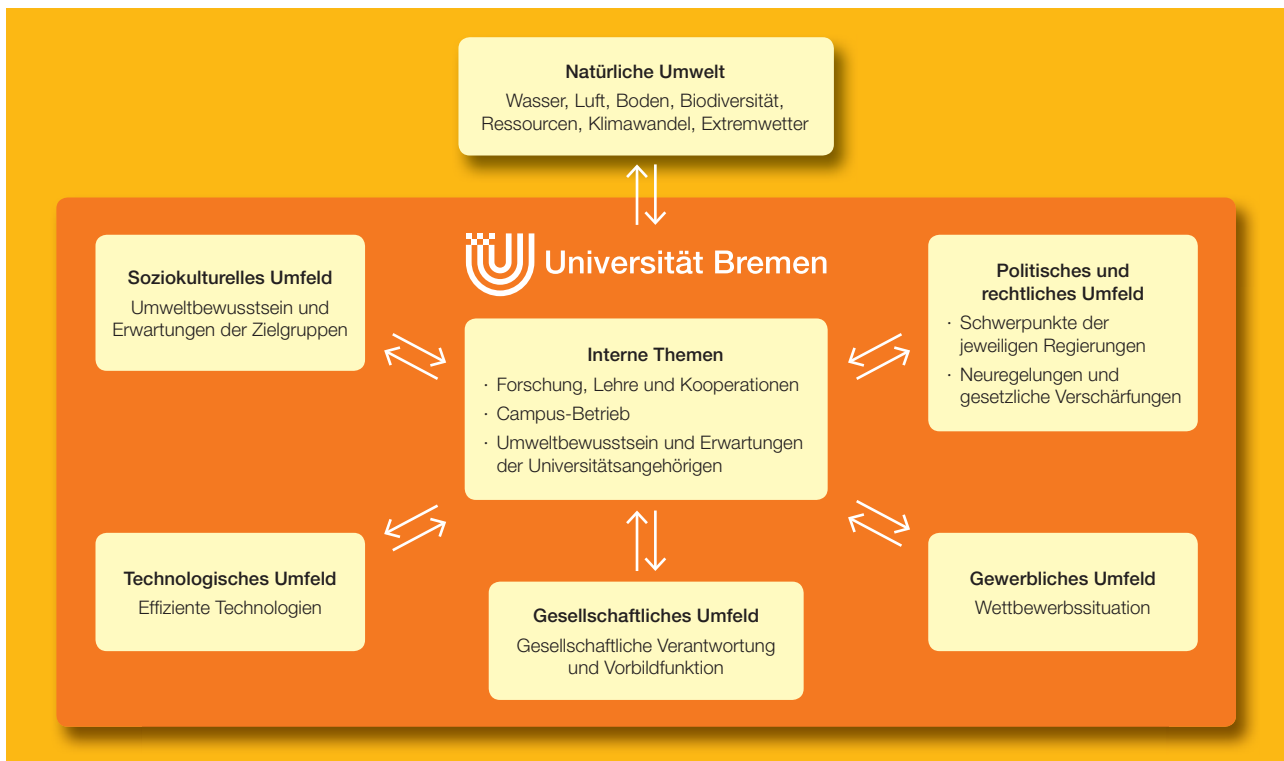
Natürliche Umwelt
Wasser, Luft, Boden, Biodiversität, Ressourcen, Klimawandel, Extremwetter

Universität Bremen

Soziokulturelles Umfeld
Umweltbewusstsein und Erwartungen der Zielgruppen

Politisches und rechtliches Umfeld
· Schwerpunkte der jeweiligen Regierungen
· Neuregelungen und gesetzliche Verschärfungen

Interne Themen
· Forschung, Lehre und Kooperationen
· Campus-Betrieb
· Umweltbewusstsein und Erwartungen der Universitätsangehörigen

Technologisches Umfeld
Effiziente Technologien

Gesellschaftliches Umfeld
Gesellschaftliche Verantwortung und Vorbildfunktion

Gewerbliches Umfeld
Wettbewerbssituation